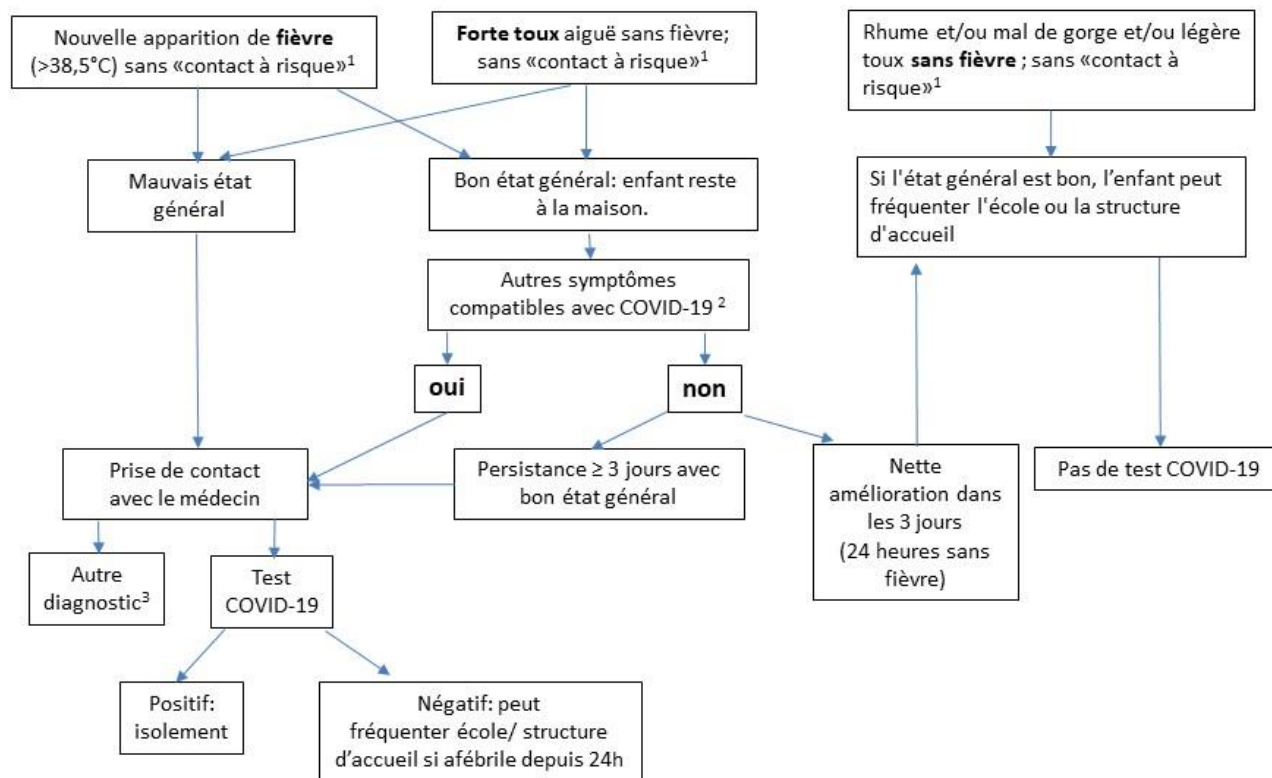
Nouvelle apparition de fièvre (>38,5°C) sans «contact à risque»$^1$

Forte toux aiguë sans fièvre; sans «contact à risque»$^1$

Rhume et/ou mal de gorge et/ou légère toux sans fièvre ; sans «contact à risque»$^1$

Mauvais état général

Bon état général: enfant reste à la maison.

Si l'état général est bon, l'enfant peut fréquenter l'école ou la structure d'accueil

Autres symptômes compatibles avec COVID-19 $^2$

oui

non

Prise de contact avec le médecin

Persistance ≥ 3 jours avec bon état général

Nette amélioration dans les 3 jours (24 heures sans fièvre)

Pas de test COVID-19

Autre diagnostic$^3$

Test COVID-19

Positif: isolement

Négatif: peut fréquenter école/ structure d'accueil si afébrile depuis 24h